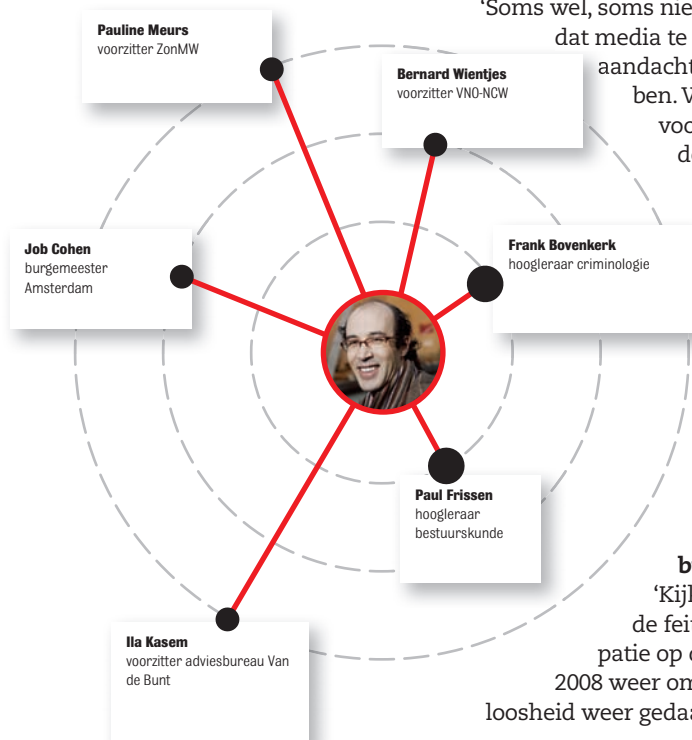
Pauline Meurs
voorzitter ZonMW

'Soms wel, soms nie
dat media te
aandacht
ben. V
voo
de

Bernard Wientjes
voorzitter VNO-NCW

Job Cohen
burgemeester Amsterdam

Frank Bovenkerk
hoogleraar criminologie

Paul Frissen
hoogleraar bestuurskunde

Ila Kasem
voorzitter adviesbureau Van de Bunt

b
'Kijk
de feit
patie op d
2008 weer om
loosheid weer geda